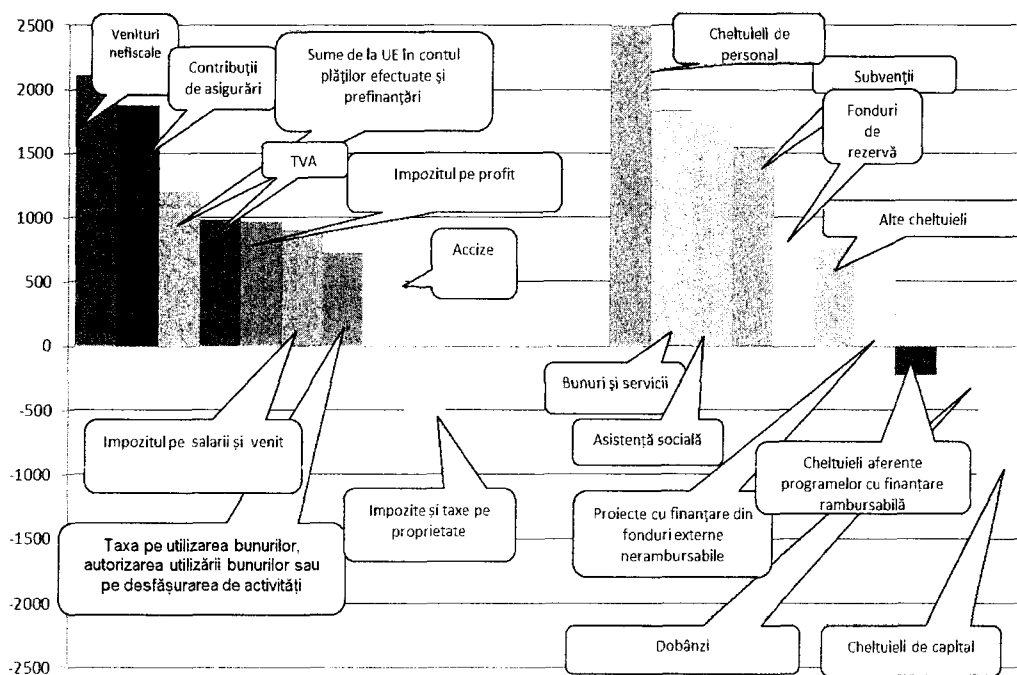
2500
2000
1500
1000
500
0
-500
-1000
-1500
-2000
-2500

Venituri nefiscale

Contribuții de asigurări

Sume de la UE în contul plăților efectuate și prefinanțări

TVA

Impozitul pe profit

Accize

Impozitul pe salarii și venit

Impozite și taxe pe proprietate

Taxa pe utilizarea bunurilor, autorizarea utilizării bunurilor sau pe desfășurarea de activități

Cheltuieli de personal

Subvenții

Fonduri de rezervă

Alte cheltuieli

Bunuri și servicii

Asistență socială

Cheltuieli aferente programelor cu finanțare rambursabilă

Proiecte cu finanțare din fonduri externe nerambursabile

Dobânzi

Cheltuieli de capital